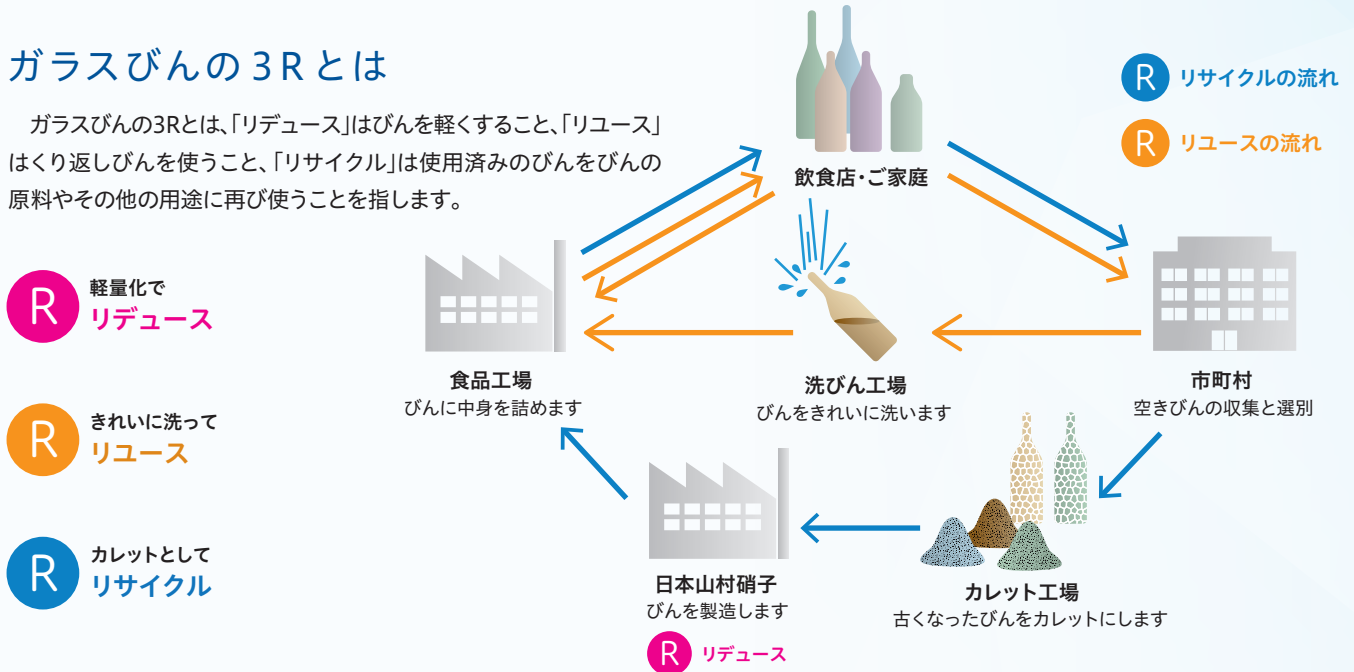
ガラスびんの3Rとは

ガラスびんの3Rとは、「リデュース」はびんを軽くすること、「リユース」はくり返しびんを使うこと、「リサイクル」は使用済みのびんをびんの原料やその他の用途に再び使うことを指します。

R 軽量化で リデュース

R きれいに洗って リユース

R カレットとして リサイクル

R リサイクルの流れ

R リユースの流れ

飲食店・ご家庭

食品工場
びんに中身を詰めます

洗びん工場
びんをきれいに洗います

市町村
空きびんの収集と選別

日本山村硝子
びんを製造します

R リデュース

カレット工場
古くなったびんをカレットにします